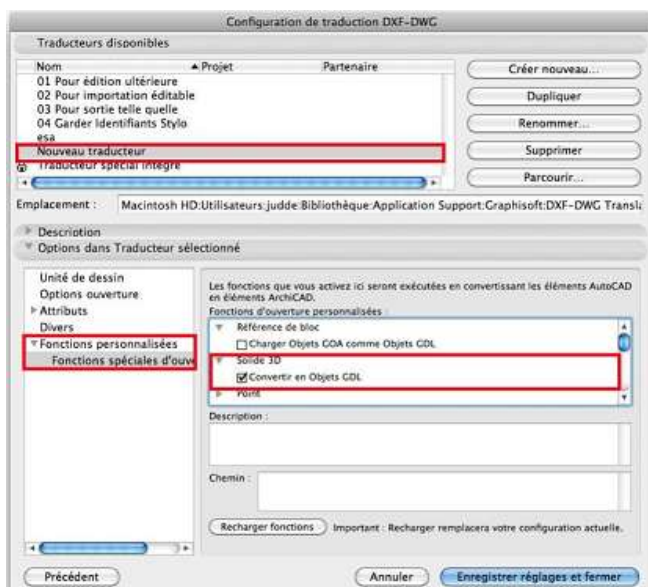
Configuration de traduction DXF-DWG

Traducteurs disponibles

| Nom | Projet | Partenaire |
|---|---|---|
| 01 Pour édition ultérieure | | |
| 02 Pour importation éditable | | |
| 03 Pour sortie telle quelle | | |
| 04 Garder Identifiants Stylo | | |
| esa | | |
| Nouveau traducteur | | |
| Traducteur spécial intégré | | |

Créer nouveau...
Dupliquer
Renommer...
Supprimer
Parcourir...

Emplacement : Macintosh HD:Utilisateurs:judde:Bibliothèque:Application Support:Graphisoft:DXF-DWG Transla

Description
Options dans Traducteur sélectionné

Unité de dessin
Options ouverture
Attributs
Divers
Fonctions personnalisées
Fonctions spéciales d'ouve

Les fonctions que vous activez ici seront exécutées en convertissant les éléments AutoCAD en éléments ArchiCAD.
Fonctions d'ouverture personnalisées :
Référence de bloc
Charger Objets GOA comme Objets GDL
Solide 3D
Convertir en Objets GDL
Point

Description :

Chemin :

Recharger fonctions Important : Recharger remplacera votre configuration actuelle.

Précédent
Annuler
Enregistrer réglages et fermer